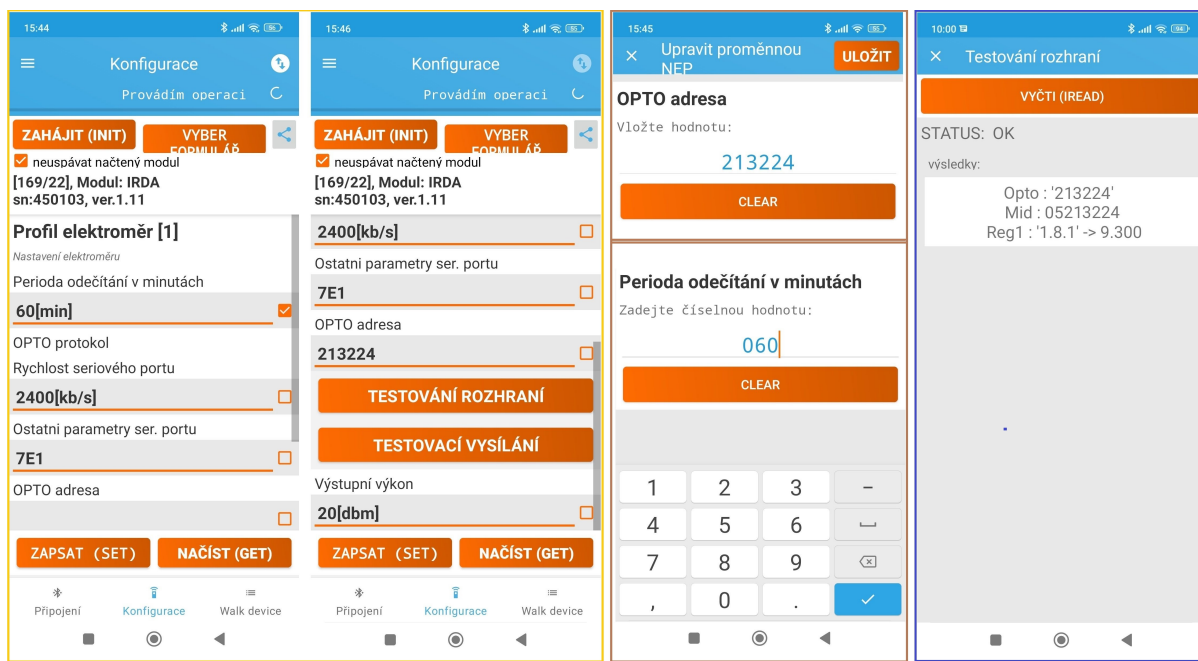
15:44

Konfigurace

Provádím operaci

ZAHÁJIT (INIT)

VYBER FORMULÁŘ

neuspávat načtený modul

[169/22], Modul: IRDA
sn:450103, ver.1.11

Profil elektroměr [1]

Nastavení elektroměru

Perioda odečítání v minutách

60[min]

OPTO protokol

Rychlost seriového portu

2400[kb/s]

Ostatni parametry ser. portu

7E1

OPTO adresa

ZAPSAT (SET)

NAČÍST (GET)

Připojení

Konfigurace

Walk device

15:46

Konfigurace

Provádím operaci

ZAHÁJIT (INIT)

VYBER FORMULÁŘ

neuspávat načtený modul

[169/22], Modul: IRDA
sn:450103, ver.1.11

2400[kb/s]

Ostatni parametry ser. portu

7E1

OPTO adresa

213224

TESTOVÁNÍ ROZHRANÍ

TESTOVACÍ VYSÍLÁNÍ

Výstupní výkon

20[dbm]

ZAPSAT (SET)

NAČÍST (GET)

Připojení

Konfigurace

Walk device

15:45

Upravit proměnnou NEP

ULOŽIT

OPTO adresa

Vložte hodnotu:

213224

CLEAR

Perioda odečítání v minutách

Zadejte číselnou hodnotu:

060

CLEAR

1 2 3 –
4 5 6
7 8 9
, 0 .

10:00

Testování rozhraní

VYČTI (IREAD)

STATUS: OK

výsledky:

Opto : '213224'
Mid : 05213224
Reg1 : '1.8.1' -> 9.300